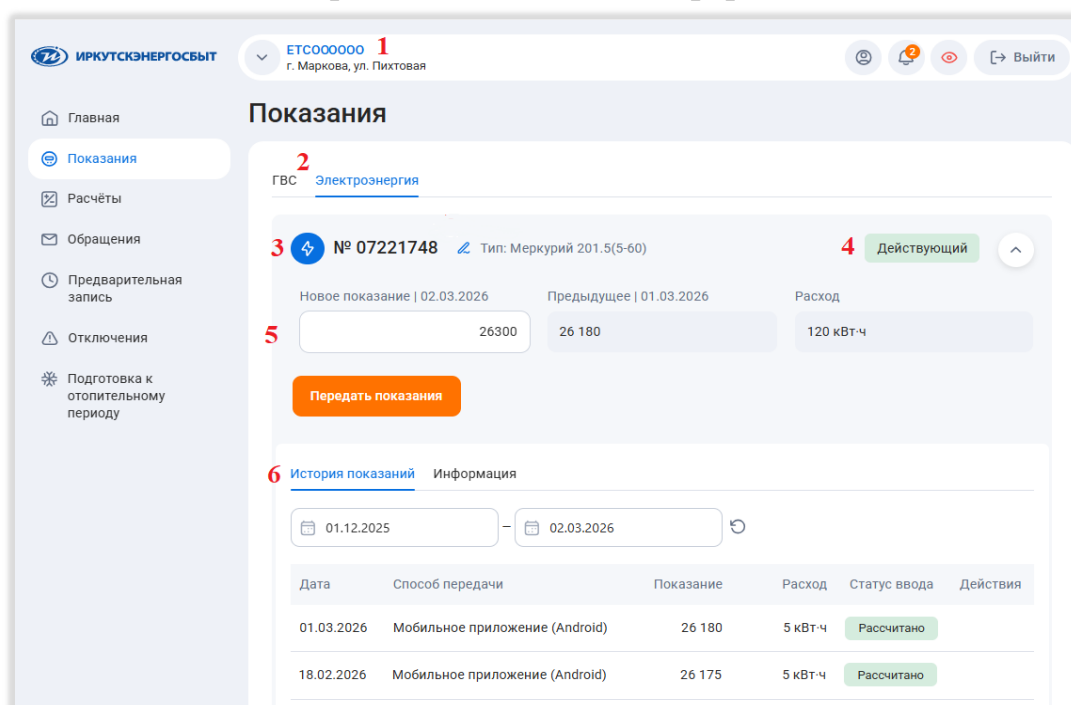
ИРКУТСКЭНЕРГОСБЫТ

ETC000000 1
г. Маркова, ул. Пихтовая

2

Выйти

Главная
Показания
Расчёты
Обращения
Предварительная запись
Отключения
Подготовка к отопительному периоду

Показания

2
ГВС Электроэнергия

3 № 07221748 Тип: Меркурий 201.5(5-60) 4 Действующий

Новое показание | 02.03.2026
5 26300

Предыдущее | 01.03.2026
26 180

Расход
120 кВт·ч

Передать показания

6 История показаний Информация

01.12.2025 – 02.03.2026

| Дата | Способ передачи | Показание | Расход | Статус ввода | Действия |
|---|---|---|---|---|---|
| 01.03.2026 | Мобильное приложение (Android) | 26 180 | 5 кВт·ч | Рассчитано | |
| 18.02.2026 | Мобильное приложение (Android) | 26 175 | 5 кВт·ч | Рассчитано | |